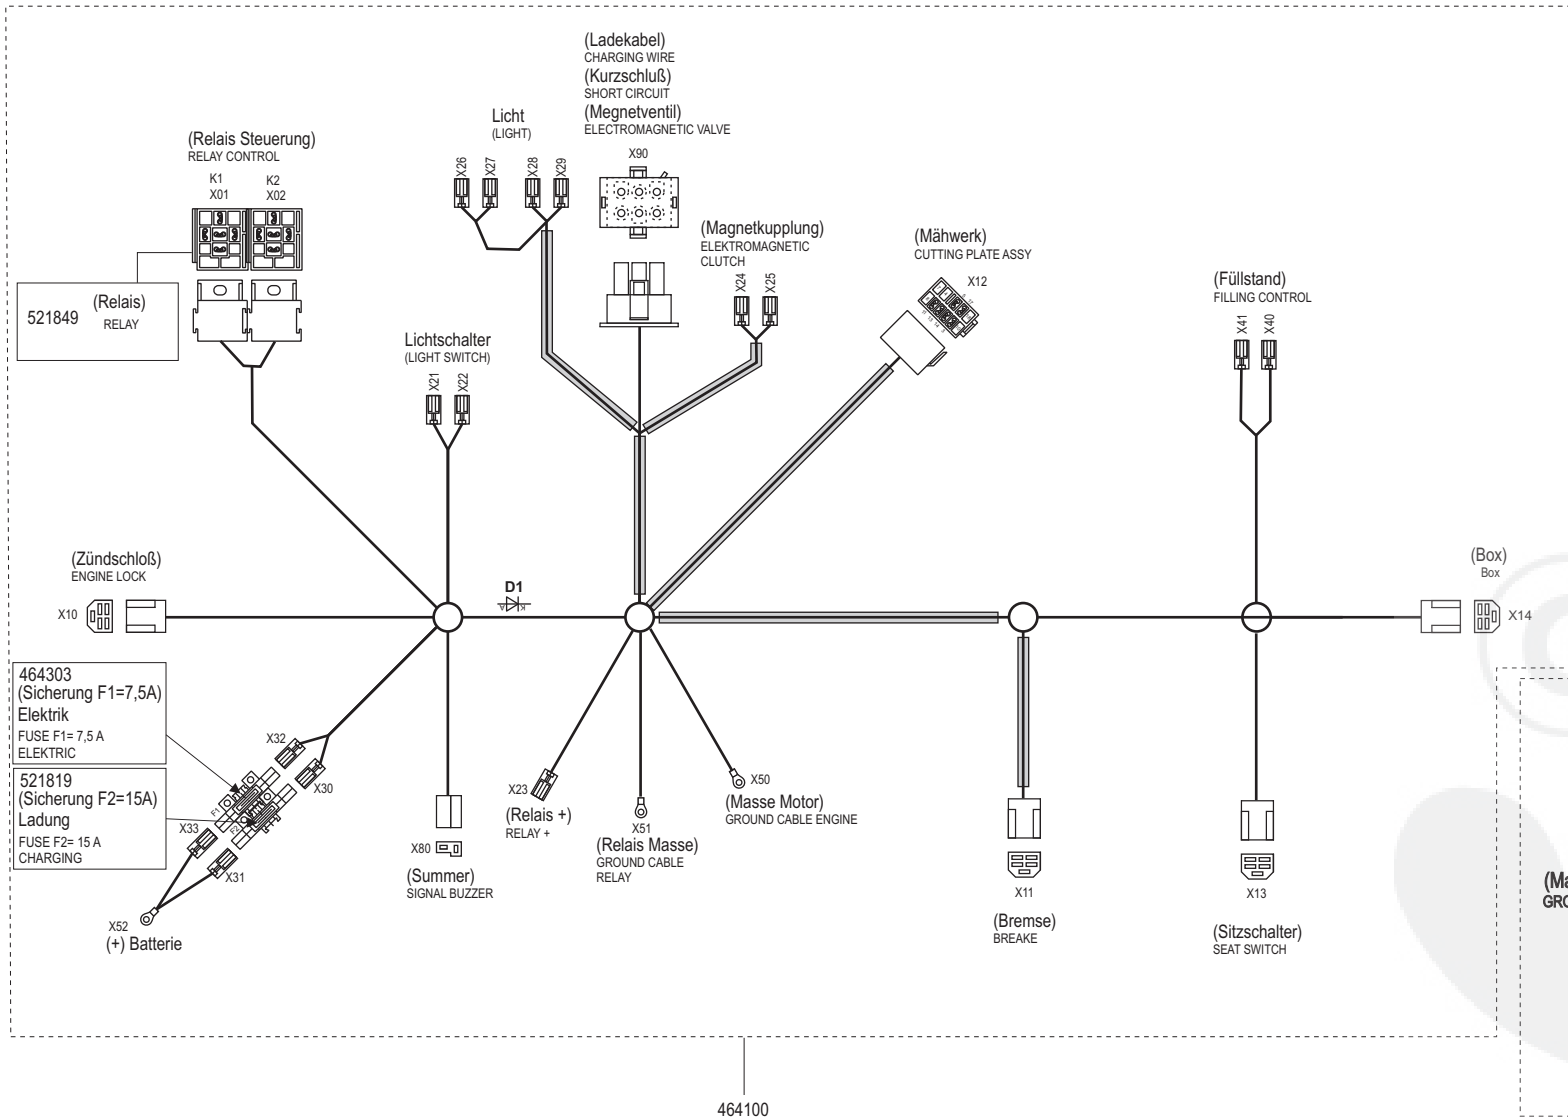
(Ladekabel)
CHARGING WIRE
(Kurzschluß)
SHORT CIRCUIT
(Megnetventil)
ELECTROMAGNETIC VALVE

Licht
(LIGHT)

(Relais Steuerung)
RELAY CONTROL

K1
X01
K2
X02

X26 X27 X28 X29

X90

(Magnetkupplung)
ELEKTROMAGNETIC CLUTCH

X24 X25

(Mähwerk)
CUTTING PLATE ASSY

X12

521849 (Relais)
RELAY

Lichtschalter
(LIGHT SWITCH)

X21 X22

(Füllstand)
FILLING CONTROL

X41 X40

(Zündschloß)
ENGINE LOCK

X10

D1

(Box)
Box

X14

464303
(Sicherung F1=7,5A)
Elektrik
FUSE F1= 7,5 A
ELEKTRIC

521819
(Sicherung F2=15A)
Ladung
FUSE F2= 15 A
CHARGING

X32
X30
F1
F2
X33
X31

X52
(+) Batterie

X80

(Summer)
SIGNAL BUZZER

X23
(Relais +)
RELAY +

X51
(Relais Masse)
GROUND CABLE RELAY

X50
(Masse Motor)
GROUND CABLE ENGINE

X11
(Bremse)
BREAKE

X13
(Sitzschalter)
SEAT SWITCH

(Ma
GRO

464100